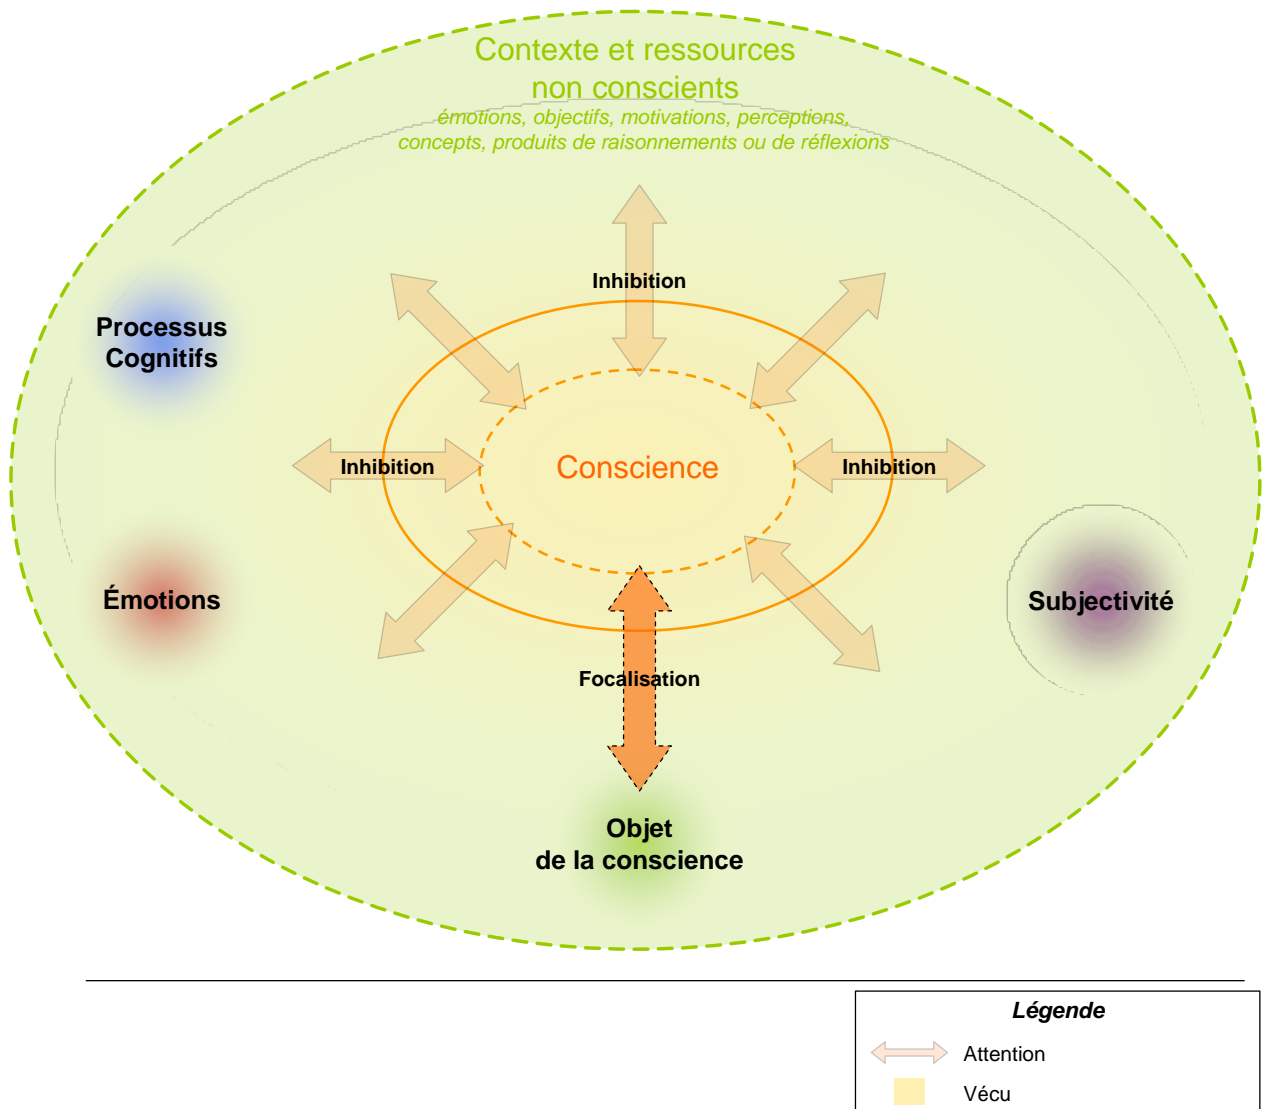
Contexte et ressources non conscients
émotions, objectifs, motivations, perceptions, concepts, produits de raisonnements ou de réflexions

Inhibition

Processus Cognitifs

Inhibition

Conscience

Inhibition

Émotions

Subjectivité

Focalisation

Objet de la conscience

Légende
Attention
Vécu